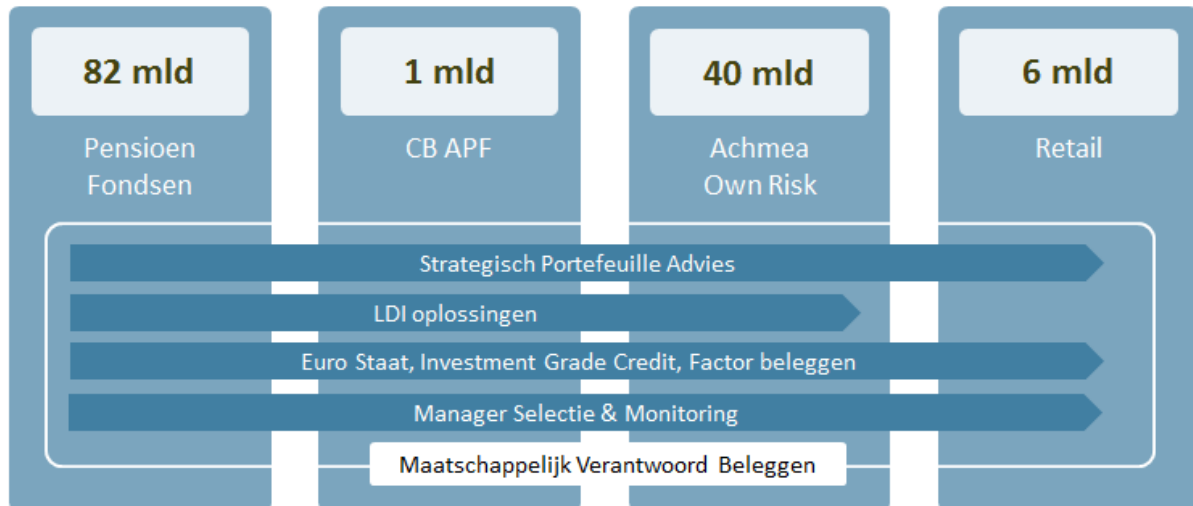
82 mld

Pensioen Fondsen

1 mld

CB APF

40 mld

Achmea Own Risk

6 mld

Retail

Strategisch Portefeuille Advies

LDI oplossingen

Euro Staat, Investment Grade Credit, Factor beleggen

Manager Selectie & Monitoring

Maatschappelijk Verantwoord Beleggen